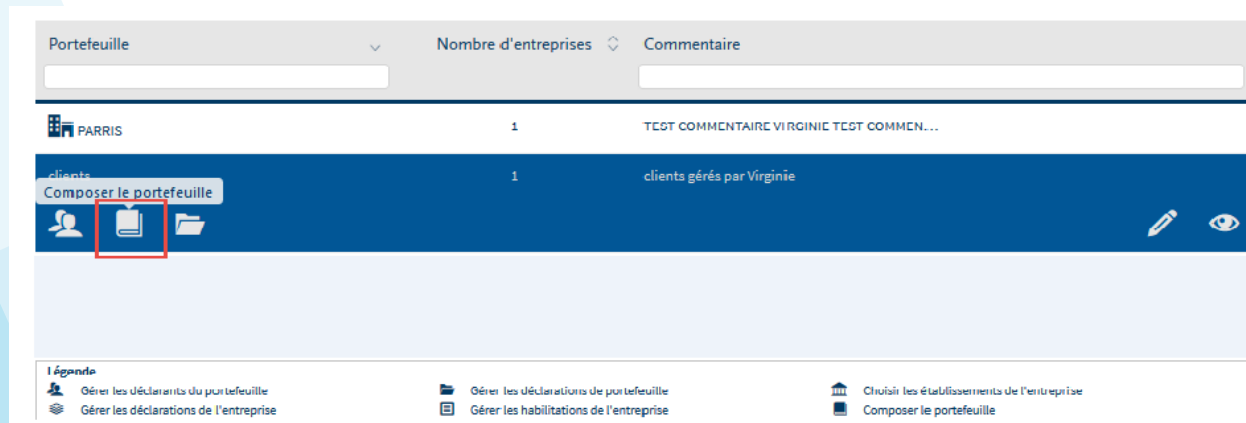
| Portefeuille | Nombre d'entreprises | Commentaire |
|---|---|---|
| PARRIS | 1 | TEST COMMENTAIRE VIRGINIE TEST COMMEN... |
| clients | 1 | clients gérés par Virginie |

Composer le portefeuille

Légende
Gérer les déclarants du portefeuille
Gérer les déclarations de portefeuille
Choisir les établissements de l'entreprise
Gérer les déclarations de l'entreprise
Gérer les habilitations de l'entreprise
Composer le portefeuille